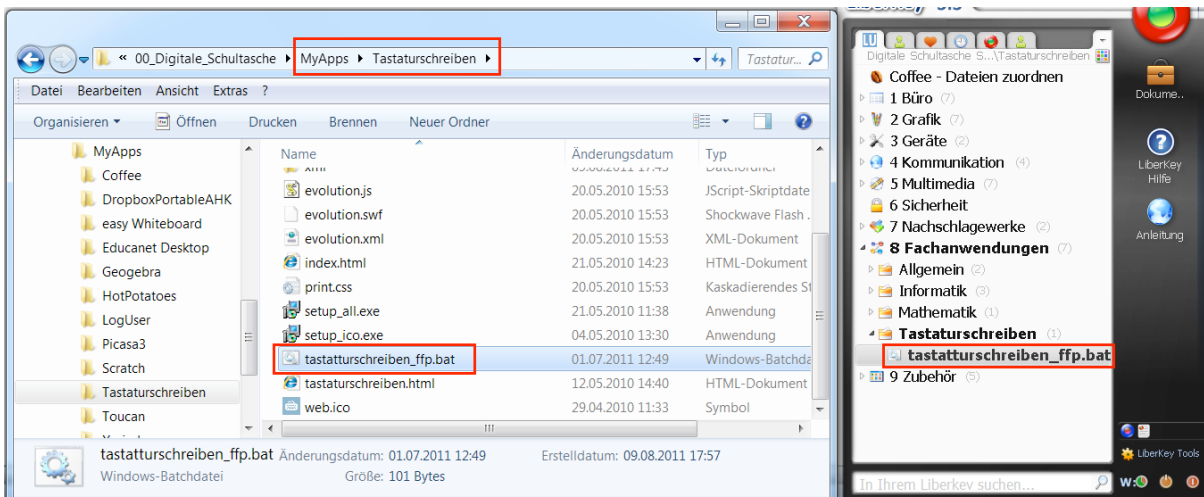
« 00_Digitale_Schultasche ▸ MyApps ▸ Tastaturschreiben ▸

Tastatur...

Datei Bearbeiten Ansicht Extras ?

Organisieren ▾ Öffnen Drucken Brennen Neuer Ordner

MyApps
Coffee
DropboxPortableAHK
easy Whiteboard
Educanet Desktop
Geogebra
HotPotatoes
LogUser
Picasa3
Scratch
Tastaturschreiben
Toucan

| Name | Änderungsdatum | Typ |
|---|---|---|
| evolution.js | 20.05.2010 15:53 | JScript-Skriptdate |
| evolution.swf | 20.05.2010 15:53 | Shockwave Flash . |
| evolution.xml | 20.05.2010 15:53 | XML-Dokument |
| index.html | 21.05.2010 14:23 | HTML-Dokument |
| print.css | 20.05.2010 15:53 | Kaskadierendes St |
| setup_all.exe | 21.05.2010 11:38 | Anwendung |
| setup_ico.exe | 04.05.2010 13:30 | Anwendung |
| tastatturschreiben_ffp.bat | 01.07.2011 12:49 | Windows-Batchdat |
| tastaturschreiben.html | 12.05.2010 14:40 | HTML-Dokument |
| web.ico | 29.04.2010 11:33 | Symbol |

tastatturschreiben_ffp.bat Änderungsdatum: 01.07.2011 12:49 Erstelldatum: 09.08.2011 17:57
Windows-Batchdatei Größe: 101 Bytes

Digitale Schultasche S...\Tastaturschreiben
Coffee - Dateien zuordnen
1 Büro (7)
2 Grafik (7)
3 Geräte (2)
4 Kommunikation (4)
5 Multimedia (7)
6 Sicherheit
7 Nachschlagewerke (2)
8 Fachanwendungen (7)
Allgemein (2)
Informatik (3)
Mathematik (1)
Tastaturschreiben (1)
tastatturschreiben_ffp.bat
9 Zubehör (5)

Dokume...
LiberKey Hilfe
Anleitung
LiberKey Tools
In Ihrem Liberkey suchen...